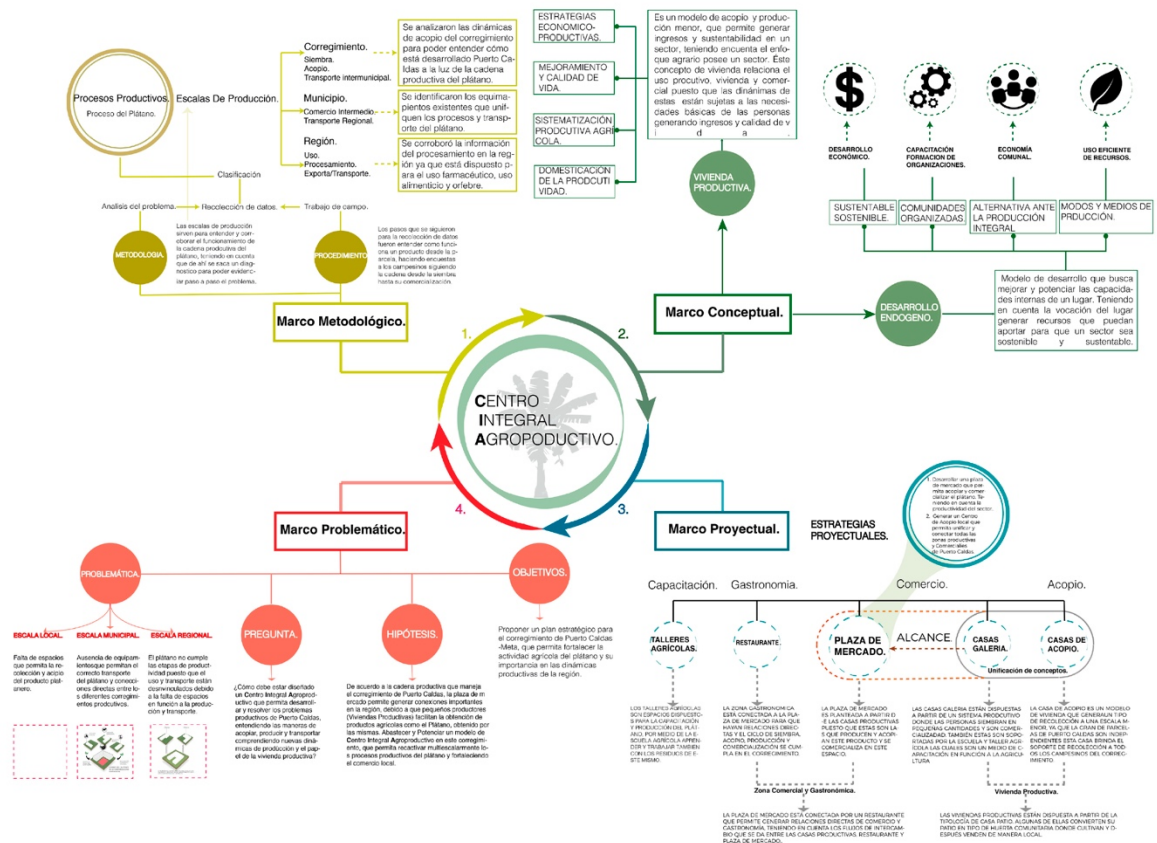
Procesos Productivos.
Proceso del Plátano.

Escalas De Producción.

Corregimiento.
Siembra.
Acopio.
Transporte intermunicipal.

Se analizaron las dinámicas de acopio del corregimiento para poder entender cómo está desarrollado Puerto Caldas a la luz de la cadena productiva del plátano.

Municipio.
Comercio Intermedio.
Transporte Regional.

Se identificaron los equipamientos existentes que unifiquen los procesos y transporte del plátano.

Región.
Uso.
Procesamiento.
Exporta/Transporte.

Se corroboró la información del procesamiento en la región ya que está dispuesto para el uso farmacéutico, uso alimenticio y orfebre.

Clasificación

Analisis del problema.

Recolección de datos.

Trabajo de campo.

METODOLOGIA.

Las escalas de producción sirven para entender y corroborar el funcionamiento de la cadena productiva del plátano, teniendo en cuenta que de ahí se saca un diagnóstico para poder evidenciar paso a paso el problema.

PROCEDIMIENTO.

Los pasos que se siguieron para la recolección de datos fueron entender como funciona un producto desde la parcela, haciendo encuestas a los campesinos siguiendo la cadena desde la siembra hasta su comercialización.

Marco Metodológico.

ESTRATEGIAS ECONOMICO-PRODUCTIVAS.

MEJORAMIENTO Y CALIDAD DE VIDA.

SISTEMATIZACIÓN PRODUCTIVA AGRICOLA.

DOMESTICACIÓN DE LA PRODCUTIVIDAD.

Es un modelo de acopio y producción menor, que permite generar ingresos y sustentabilidad en un sector, teniendo encuenta el enfoque agrario posee un sector. Este concepto de vivienda relaciona el uso procutivo, vivienda y comercial puesto que las dinámicas de estas están sujetas a las necesidades básicas de las personas generando ingresos y calidad de v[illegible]

VIVIENDA PRODUCTIVA.

DESARROLLO ECONÓMICO.

CAPACITACIÓN FORMACION DE ORGANIZACIONES.

ECONOMÍA COMUNAL.

USO EFICIENTE DE RECURSOS.

SUSTENTABLE SOSTENIBLE.

COMUNIDADES ORGANIZADAS.

ALTERNATIVA ANTE LA PRODUCCIÓN INTEGRAL

MODOS Y MEDIOS DE PRDUCCIÓN.

Modelo de desarrollo que busca mejorar y potenciar las capacidades internas de un lugar. Teniendo en cuenta la vocación del lugar generar recursos que puedan aportar para que un sector sea sostenible y sustentable.

DESARROLLO ENDOGENO.

Marco Conceptual.

1.
2.
3.
4.

CENTRO INTEGRAL AGROPODUCTIVO.

Marco Problemático.

Marco Proyectual.

PROBLEMÁTICA.

ESCALA LOCAL.
Falta de espacios que permita la recolección y acipio del producto platanero.

ESCALA MUNICIPAL.
Ausencia de equipamientosque permitan el correcto transporte del plátano y conexciones directas entre los diferentes corregimientos productivos.

ESCALA REGIONAL.
El plátano no cumple las etapas de producción debido al uso y transporte están desvinculados debido a la falta de espacios en función a la producción y transporte.

PREGUNTA.
¿Cómo debe estar diseñado un Centro Integral Agroproductivo que permita desarrollar y resolver los problemas productivos de Puerto Caldas, entendiendo las maneras de acopiar, producir y transportar comprendiendo nuevas dinámicas de producción y el papel de la vivienda productiva?

HIPÓTESIS.
De acuerdo a la cadena productiva que maneja el corregimiento de Puerto Caldas, la plaza de mercado permite generar conexiones importantes en la región, debido a que pequeños productores (Viviendas Productivas) facilitan la obtención de productos agrícolas como el Plátano, obtenido por las mismas. Abastecer y Potenciar un modelo de Centro Integral Agroproductivo en este corregimiento, que permita reactivar multiescalarmente los procesos productivos del plátano y fortaleciendo el comercio local.

OBJETIVOS.
Proponer un plan estratégico para el corregimiento de Puerto Caldas -Meta, que permita fortalecer la actividad agrícola del plátano y su importancia en las dinámicas productivas de la región

1. Desarrollar una plaza de mercado que permita acopiar y comercializar el plátano. Teniendo en cuenta la productividad del sector.
2. Generar un Centro de Acopio local que permita unificar y conectar todas las zonas productivas y Comerciales de Puerto Caldas.

ESTRATEGIAS PROYECTUALES.

Capacitación.
Gastronomia.
Comercio.
Acopio.

TALLERES AGRÍCOLAS.

RESTAURANTE.

PLAZA DE MERCADO.

ALCANCE.

CASAS GALERIA.

CASAS DE ACOPIO.

Unificación de conceptos.

LOS TALLERES AGRICOLAS SON ESPACIOS DISPUESTOS PARA LA CAPACITACIÓN Y PRODUCCIÓN DEL PLATANO, POR MEDIO DE LA ESCUELA AGRICOLA APRENDER Y TRABAJAR TAMBIEN CON LOS RESIDUOS DE ESTE MISMO.

LA ZONA GASTRONOMICA ESTA CONECTADA A LA PLAZA DE MERCADO PARA QUE HAYAN RELACIONES DIRECTAS Y EL CICLO DE SIEMBRA, ACOPIO, PRODUCCIÓN Y COMERCIALIZACIÓN SE CUMPLA EN EL CORREGIMIENTO.

LA PLAZA DE MERCADO ES PLANTEADA A PARTIR DE LAS CASAS PRODUCTIVAS PUESTO QUE ESTAS SON LAS QUE PRODUCEN Y ACOPIAN ESTE PRODUCTO Y SE COMERCIALIZA EN ESTE ESPACIO.

LAS CASAS GALERIA ESTÁN DISPUESTAS A PARTIR DE UN SISTEMA PRODUCTIVO DONDE LAS PERSONAS SIEMBRAN EN PEQUEÑAS CANTIDADES Y SON COMERCIALIZADO TAMBIEN ESTAS SON APOYADAS POR LA ESCUELA Y TALLER AGRICOLA LAS CUALES SON UN MEDIO DE CAPACITACIÓN EN FUNCIÓN A LA AGRICULTURA

LA CASA DE ACOPIO ES UN MODELO DE VIVIENDA QUE GENERAN TIPO DE RECOLECCIÓN A UNA ESCALA MENOR, YA QUE LA GRAN DE PARCELAS DE PUERTO CALDAS SON INDEPENDIENTES ESTA CASA BRINDA EL SOPORTE DE RECOLECCIÓN A TODOS LOS CAMPESINOS DEL CORREGIMIENTO.

Zona Comercial y Gastronómica.

LA PLAZA DE MERCADO ESTA CONECTADA POR UN RESTAURANTE QUE PERMITE GENERAR RELACIONES DIRECTAS DE COMERCIO Y GASTRONOMÍA, TENIENDO EN CUENTA LOS FLUJOS DE INTERCAMBIO QUE SE DA ENTRE LAS CASAS PRODUCTIVAS, RESTAURANTE Y PLAZA DE MERCADO.

Vivienda Productiva.

LAS VIVIENDAS PRODUCTIVAS ESTÁN DISPUESTA A PARTIR DE LA TIPOLOGÍA DE CASA PATIO, ALGUNAS DE ELLAS CONVIERTEN SU PATIO EN TIPO DE HUERTA COMUNITARIA DONDE CULTIVAN Y DESPUÉS VENDEN DE MANERA LOCAL.